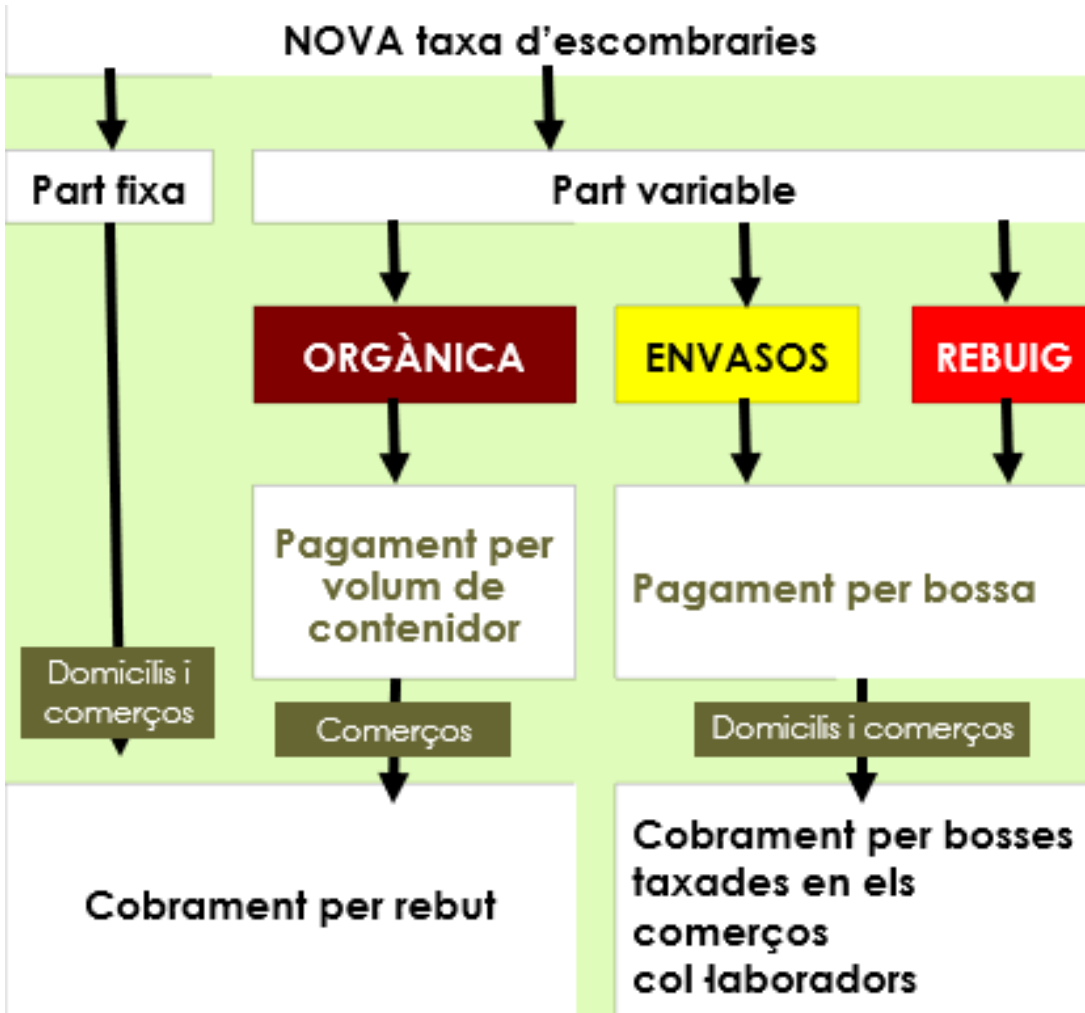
NOVA taxa d'escombraries

Part fixa

Part variable

ORGÀNICA

ENVASOS

REBUIG

Pagament per volum de contenidor

Pagament per bossa

Domicilis i comerços

Comerços

Domicilis i comerços

Cobrament per rebut

Cobrament per bosses taxades en els comerços col·laboradors